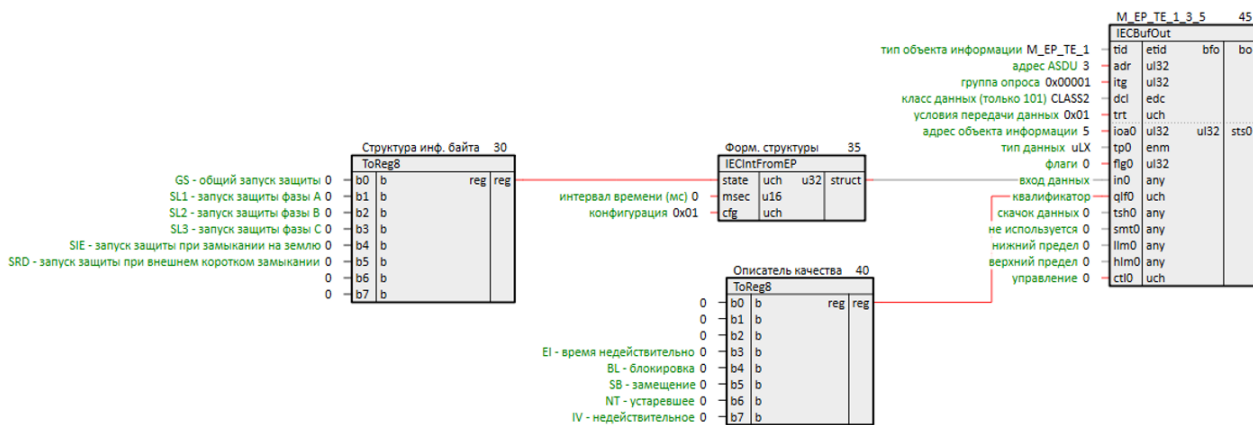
M_EP_TE_1_3_5 45
IECBufOut
тип объекта информации M_EP_TE_1 tid etid bfo bo
адрес ASDU 3 adr ul32
группа опроса 0x00001 itg ul32
класс данных (только 101) CLASS2 dcl edc
условия передачи данных 0x01 trt uch
адрес объекта информации 5 ioa0 ul32 ul32 sts0
тип данных uLX tp0 enm
флаги 0 flg0 ul32
вход данных in0 any
квалификатор qlf0 uch
скачок данных 0 tsh0 any
не используется 0 smt0 any
нижний предел 0 llm0 any
верхний предел 0 hlm0 any
управление 0 ctl0 uch

Структура инф. байта 30
ToReg8
GS - общий запуск защиты 0 b0 b reg reg
SL1 - запуск защиты фазы A 0 b1 b
SL2 - запуск защиты фазы B 0 b2 b
SL3 - запуск защиты фазы C 0 b3 b
SIE - запуск защиты при замыкании на землю 0 b4 b
SRD - запуск защиты при внешнем коротком замыкании 0 b5 b
0 b6 b
0 b7 b

Форм. структуры 35
IECIntFromEP
state uch u32 struct
интервал времени (мс) 0 msec u16
конфигурация 0x01 cfg uch

Описатель качества 40
ToReg8
0 b0 b reg reg
0 b1 b
0 b2 b
EI - время недействительно 0 b3 b
BL - блокировка 0 b4 b
SB - замещение 0 b5 b
NT - устаревшее 0 b6 b
IV - недействительное 0 b7 b